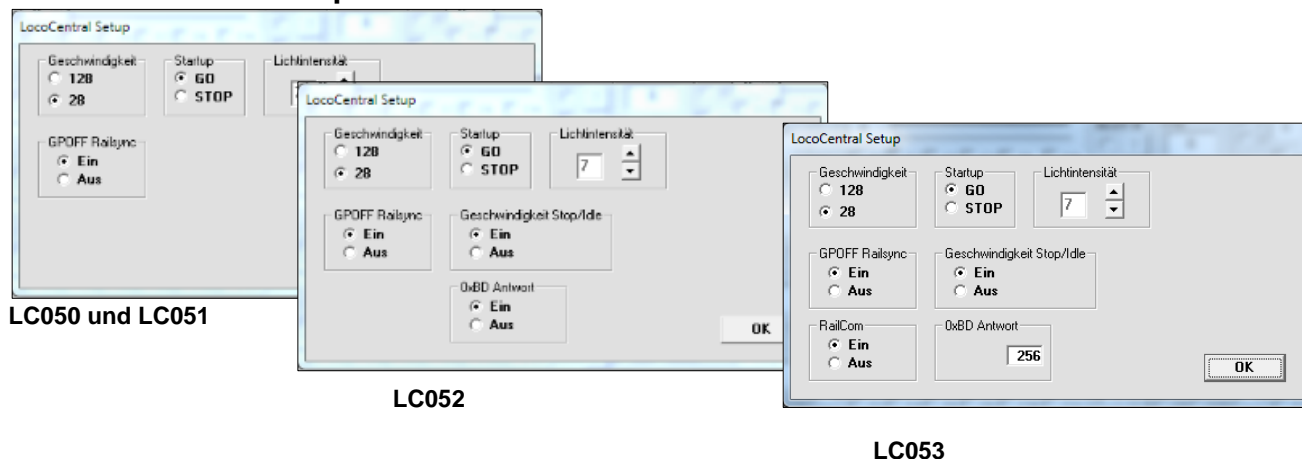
LocoCentral Setup

Geschwindigkeit
128
28

Startup
GO
STOP

Lichtintensität

GPOFF Railsync
Ein
Aus

LC050 und LC051

LocoCentral Setup

Geschwindigkeit
128
28

Startup
GO
STOP

Lichtintensität
7

GPOFF Railsync
Ein
Aus

Geschwindigkeit Stop/Idle
Ein
Aus

0xBD Antwort
Ein
Aus

OK

LC052

LocoCentral Setup

Geschwindigkeit
128
28

Startup
GO
STOP

Lichtintensität
7

GPOFF Railsync
Ein
Aus

Geschwindigkeit Stop/Idle
Ein
Aus

RailCom
Ein
Aus

0xBD Antwort
256

OK

LC053